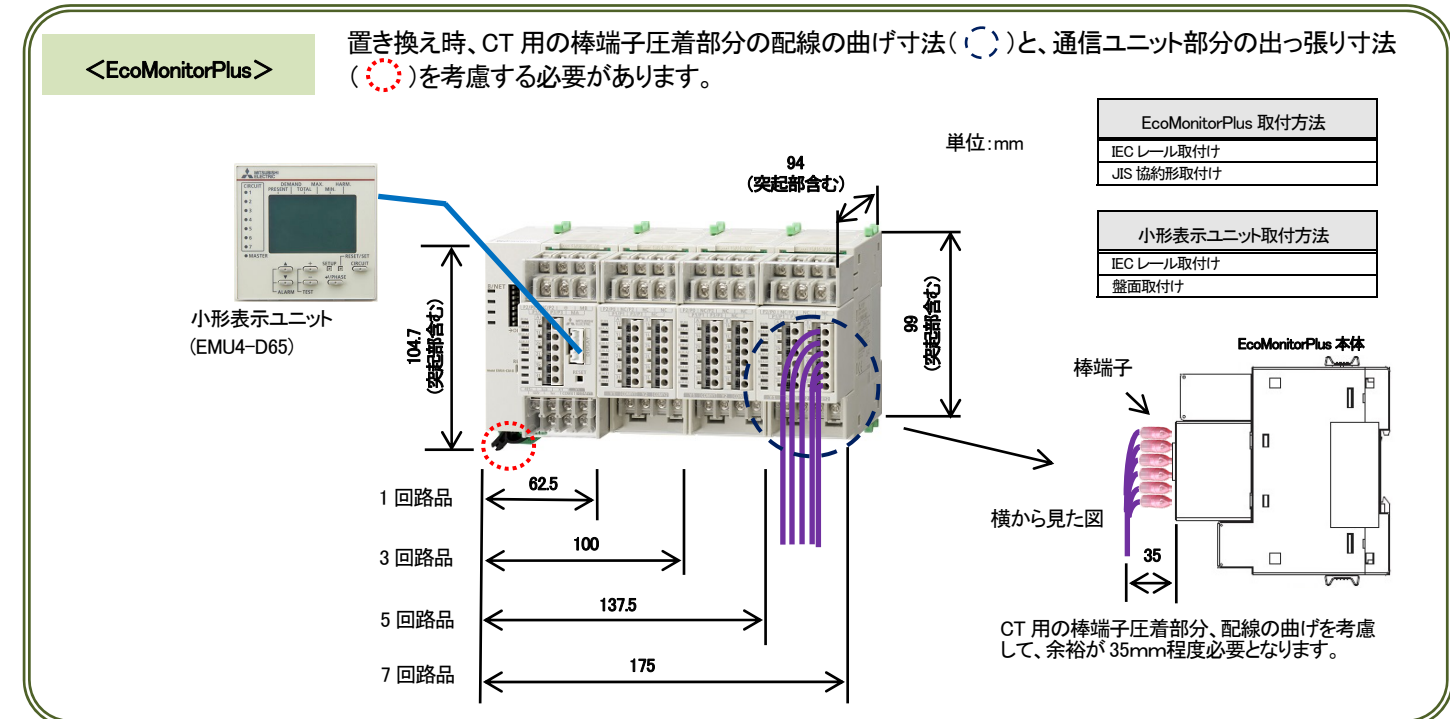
＜EcoMonitorPlus＞

置き換え時、CT 用の棒端子圧着部分の配線の曲げ寸法（ ）と、通信ユニット部分の出っ張り寸法（ ）を考慮する必要があります。

単位：mm

| EcoMonitorPlus 取付方法 |
|---|
| IEC レール取付け |
| JIS 協約形取付け |

| 小形表示ユニット取付方法 |
|---|
| IEC レール取付け |
| 盤面取付け |

小形表示ユニット
（EMU4-D65）

94
（突起部含む）

104.7
（突起部含む）

99
（突起部含む）

1 回路品 62.5
3 回路品 100
5 回路品 137.5
7 回路品 175

EcoMonitorPlus 本体
棒端子
横から見た図
35

CT 用の棒端子圧着部分、配線の曲げを考慮して、余裕が 35mm程度必要となります。